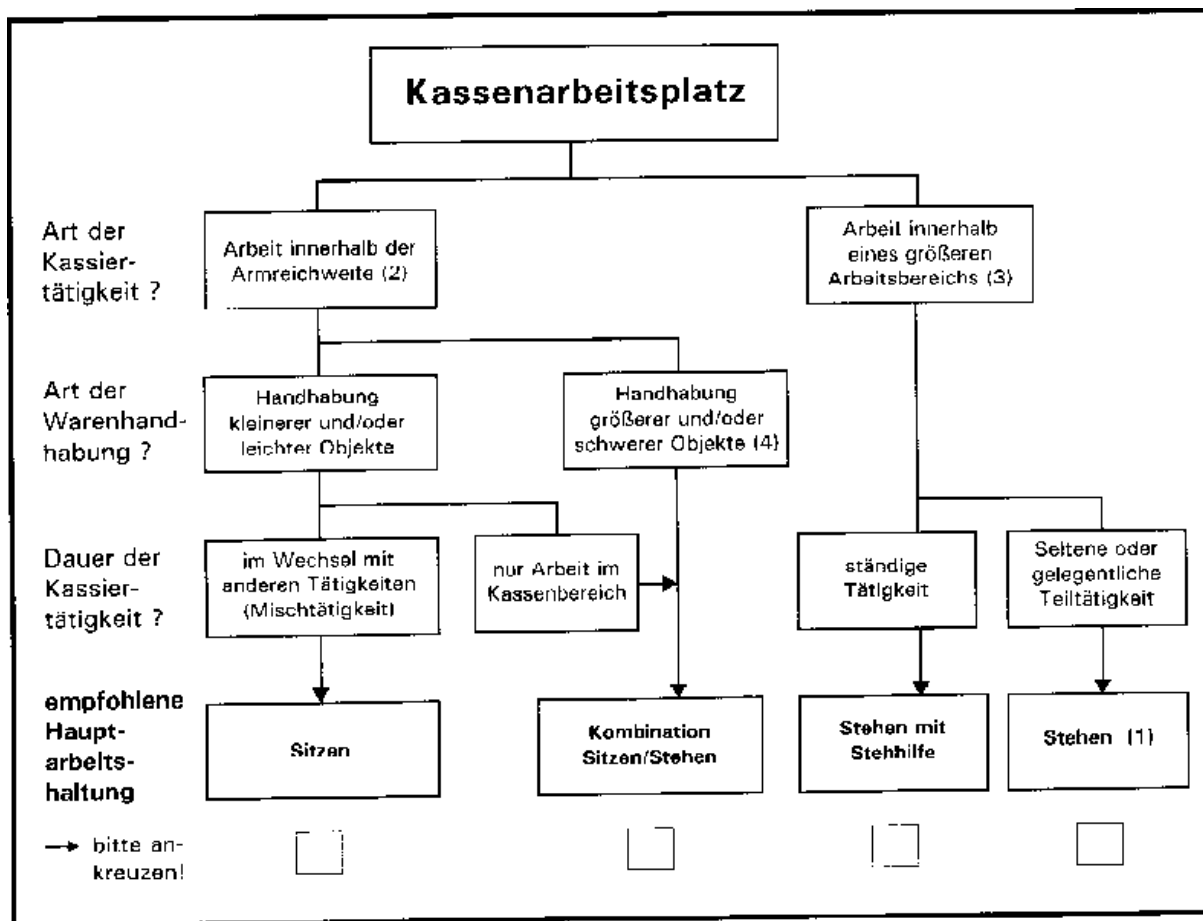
Kassenarbeitsplatz

Art der Kassiertätigkeit ?

Arbeit innerhalb der Armreichweite (2)

Arbeit innerhalb eines größeren Arbeitsbereichs (3)

Art der Warenhandhabung ?

Handhabung kleinerer und/oder leichter Objekte

Handhabung größerer und/oder schwerer Objekte (4)

Dauer der Kassiertätigkeit ?

im Wechsel mit anderen Tätigkeiten (Mischtätigkeit)

nur Arbeit im Kassenbereich

ständige Tätigkeit

Seltene oder gelegentliche Teiltätigkeit

empfohlene Hauptarbeitshaltung

Sitzen

Kombination Sitzen/Stehen

Stehen mit Stehhilfe

Stehen (1)

→ bitte ankreuzen!